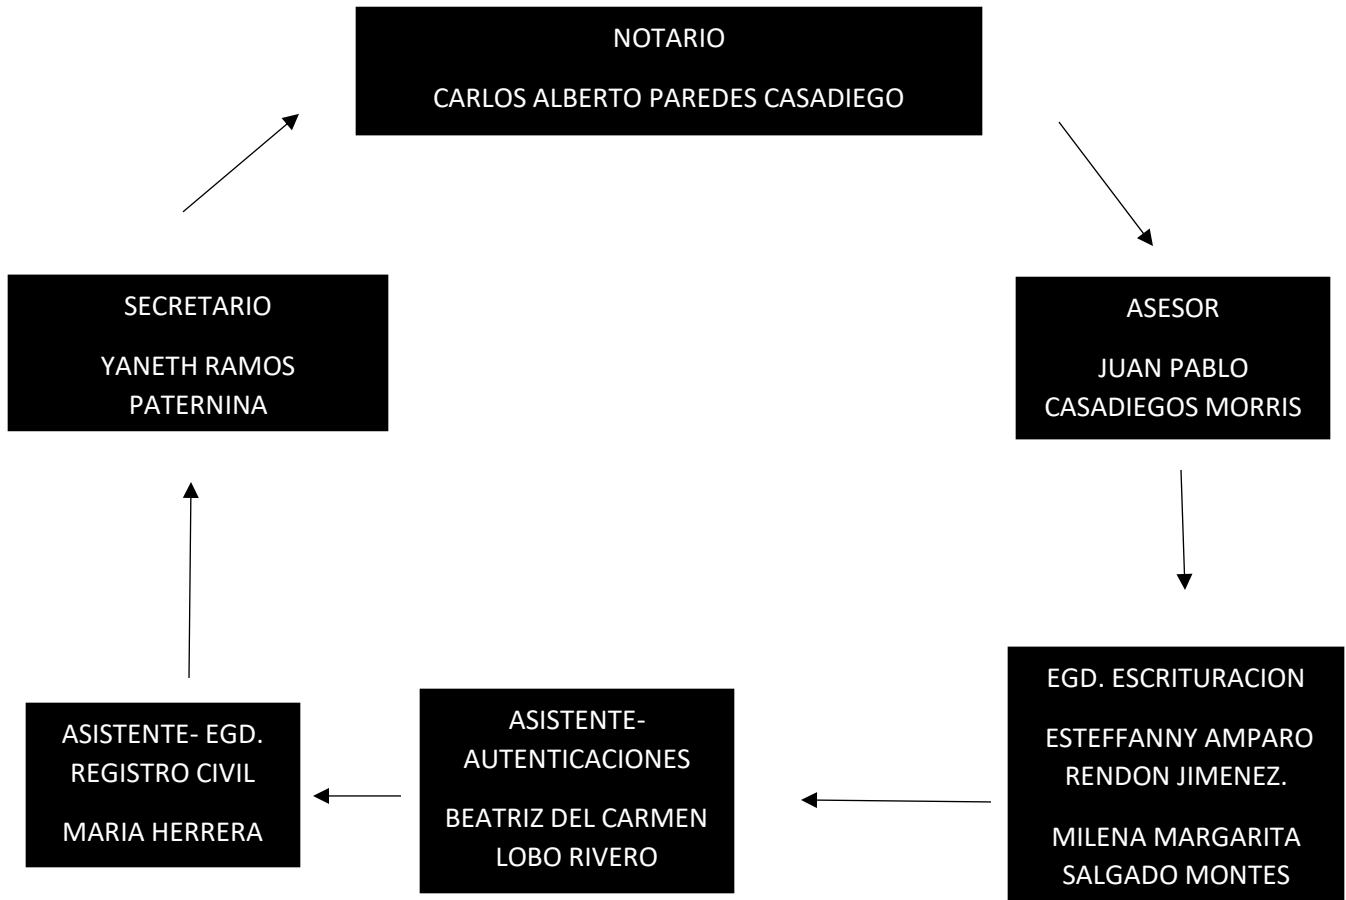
NOTARIO

CARLOS ALBERTO PAREDES CASADIEGO

ASESOR

JUAN PABLO CASADIEGOS MORRIS

EGD. ESCRITURACION

ESTEFFANNY AMPARO RENDON JIMENEZ.

MILENA MARGARITA SALGADO MONTES

ASISTENTE-AUTENTICACIONES

BEATRIZ DEL CARMEN LOBO RIVERO

ASISTENTE- EGD. REGISTRO CIVIL

MARIA HERRERA

SECRETARIO

YANETH RAMOS PATERNINA